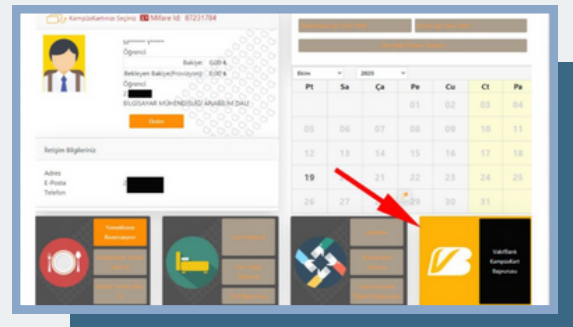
KampüsKartınızı Seçiniz Mifare Id: 87231784

Öğrenci

Bakiye: 0,00 ₺

Bekleyen Bakiye(Provizyon): 0,00 ₺

Öğrenci

BİLGİSAYAR MÜHENDİSLİĞİ ANABİLİM DALI

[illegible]

İletişim Bilgileriniz

Adres

E-Posta

Telefon

Ekim 2025

| Pt | Sa | Ça | Pe | Cu | Ct | Pa |
|---|---|---|---|---|---|---|
| | | 01 | 02 | 03 | 04 | 05 |
| 06 | 07 | 08 | 09 | 10 | 11 | 12 |
| 13 | 14 | 15 | 16 | 17 | 18 | 19 |
| 20 | 21 | 22 | 23 | 24 | 25 | 26 |
| 27 | 28 | 29 | 30 | 31 | | |

Yemekhane Rezervasyon

VakıfBank KampüsKart Başvurusu